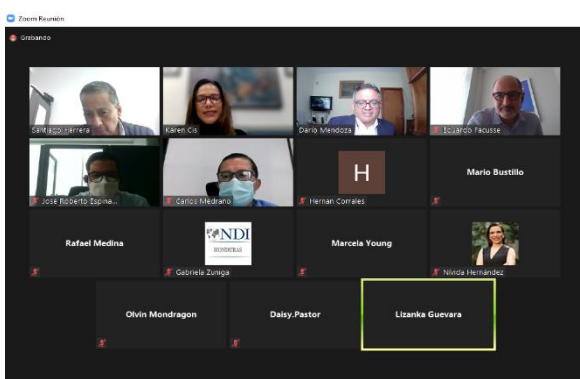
Zoom Reunión

Grabando

Santiago Herrera

Karen Cis

Darío Mendoza

Eduardo Facusse

José Roberto Espina...

Carlos Medrano

H

Hernan Corrales

Mario Bustillo

Rafael Medina

NDI HONDURAS

Gabriela Zuniga

Marcela Young

Nivida Hernández

Olvin Mondragon

Daisy.Pastor

Lizanka Guevara